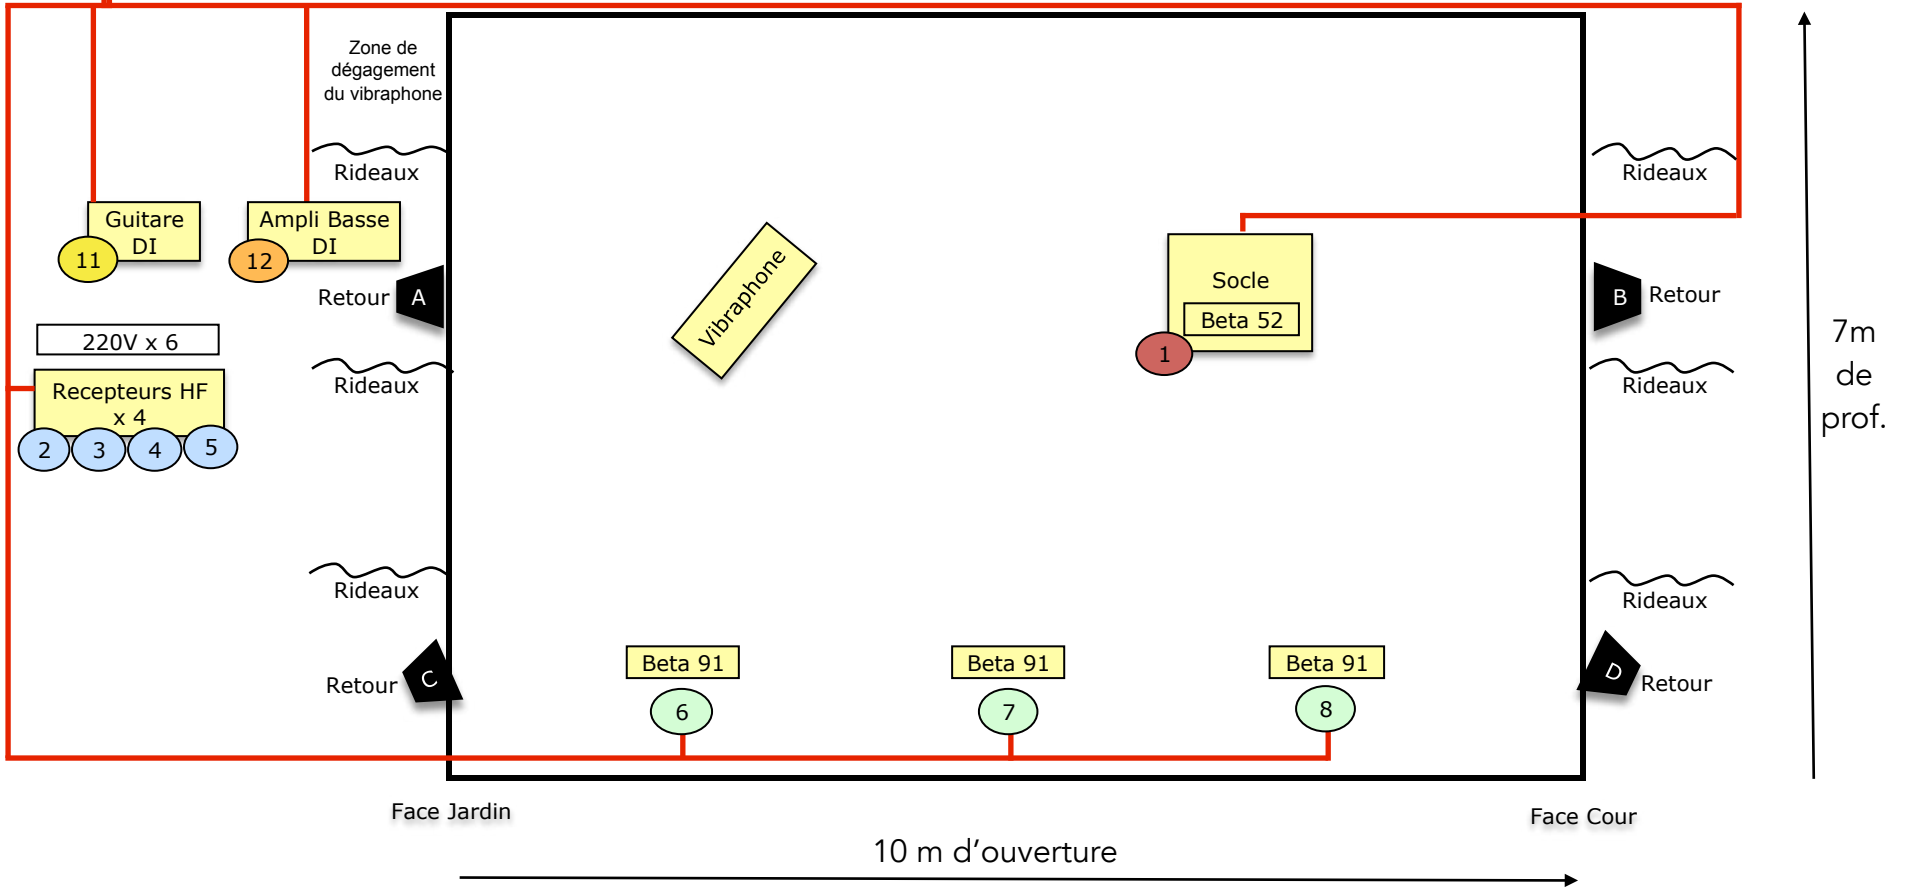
Zone de dégagement du vibraphone

Rideaux

Rideaux

Guitare DI

11

Ampli Basse DI

12

Retour

A

Vibraphone

Socle

Beta 52

1

B

Retour

7m de prof.

220V x 6

Recepteurs HF x 4

2

3

4

5

Rideaux

Rideaux

Rideaux

Rideaux

Retour

C

Beta 91

6

Beta 91

7

Beta 91

8

D

Retour

Face Jardin

Face Cour

10 m d'ouverture